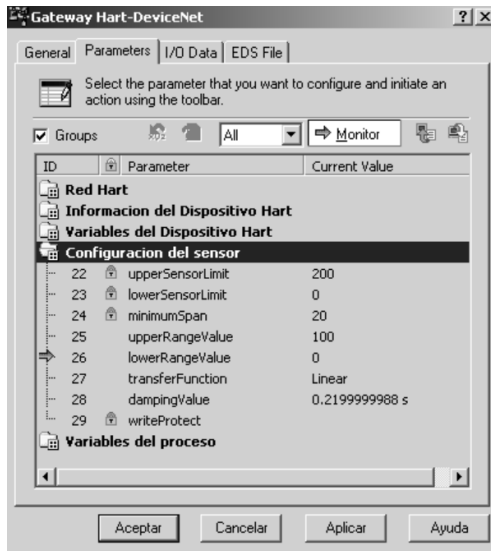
Gateway Hart-DeviceNet ? X

General | Parameters | I/O Data | EDS File

Select the parameter that you want to configure and initiate an action using the toolbar.

Groups All Monitor

| ID | | Parameter | Current Value |
|---|---|---|---|
| Red Hart | | | |
| Informacion del Dispositivo Hart | | | |
| Variables del Dispositivo Hart | | | |
| Configuracion del sensor | | | |
| 22 | | upperSensorLimit | 200 |
| 23 | | lowerSensorLimit | 0 |
| 24 | | minimumSpan | 20 |
| 25 | | upperRangeValue | 100 |
| 26 | | lowerRangeValue | 0 |
| 27 | | transferFunction | Linear |
| 28 | | dampingValue | 0.2199999988 s |
| 29 | | writeProtect | |
| Variables del proceso | | | |

Aceptar Cancelar Aplicar Ayuda